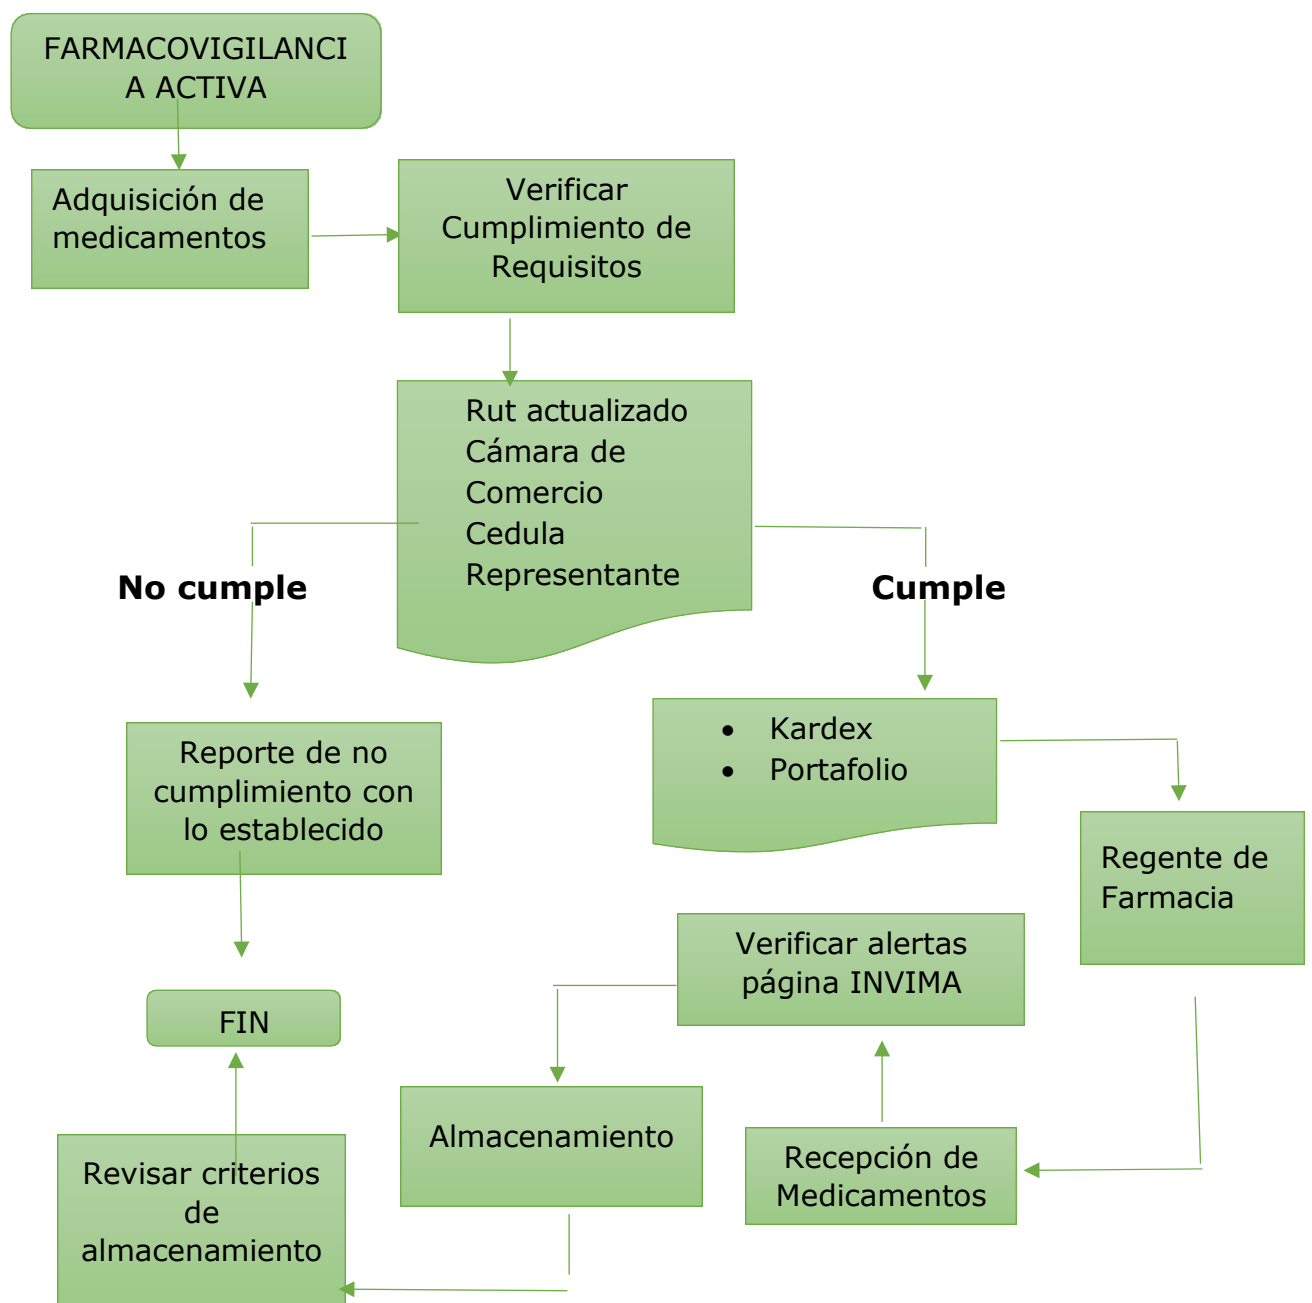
FARMACOVIGILANCIA ACTIVA

Adquisición de medicamentos

Verificar Cumplimiento de Requisitos

Rut actualizado
Cámara de Comercio
Cedula Representante

No cumple

Cumple

Reporte de no cumplimiento con lo establecido

- Kardex
- Portafolio

Regente de Farmacia

FIN

Verificar alertas página INVIMA

Almacenamiento

Recepción de Medicamentos

Revisar criterios de almacenamiento